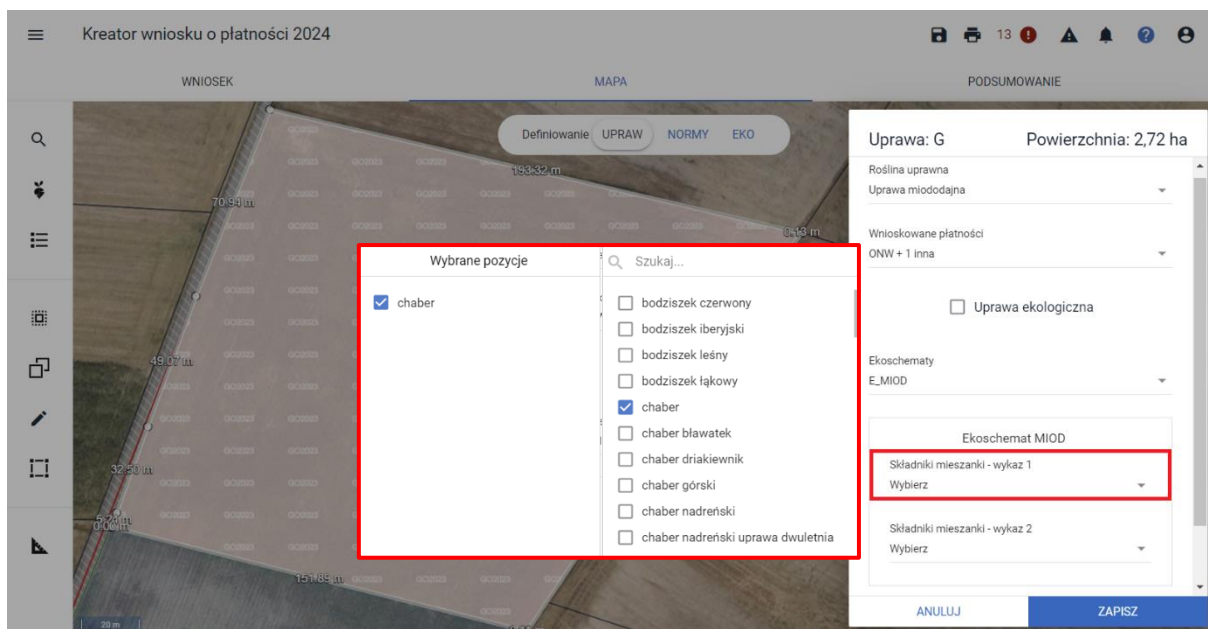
Kreator wniosku o płatności 2024

13

WNIOSEK

MAPA

PODSUMOWANIE

Definiowanie UPRAW NORMY EKO

193,32 m

70,94 m

0,13 m

49,07 m

32,50 m

5,21 m

0,00 m

151,89 m

20 m

Wybrane pozycje

chaber

Szukaj...

bodziszek czerwony

bodziszek iberyjski

bodziszek leśny

bodziszek łąkowy

chaber

chaber bławatek

chaber driakiewnik

chaber górski

chaber nadreński

chaber nadreński uprawa dwuletnia

Uprawa: G

Powierzchnia: 2,72 ha

Roślina uprawna

Uprawa miododajna

Wnioskowane płatności

ONW + 1 inna

Uprawa ekologiczna

Ekoschematy

E_MIOD

Ekoschemat MIOD

Składniki mieszanki - wykaz 1

Wybierz

Składniki mieszanki - wykaz 2

Wybierz

ANULUJ

ZAPISZ